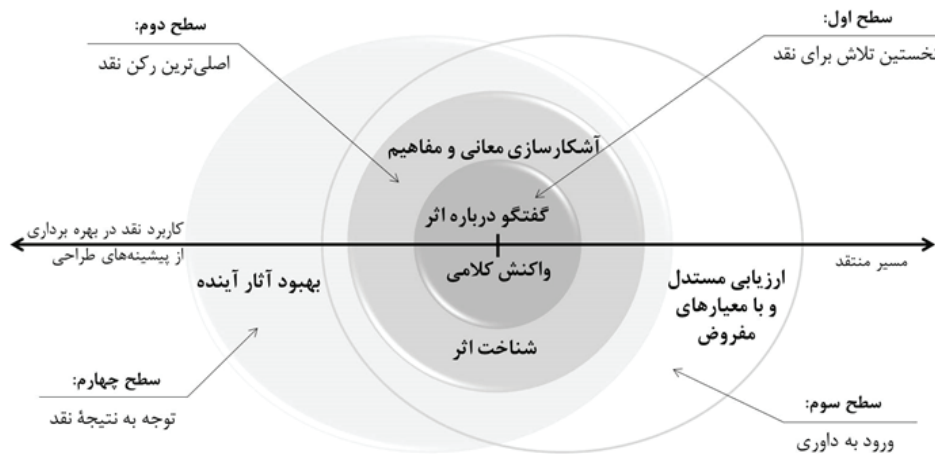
سطح اول:
نخستین تلاش برای نقد

سطح دوم:
اصلی‌ترین رکن نقد

آشکارسازی معانی و مفاهیم

گفتگو درباره اثر

کاربرد نقد در بهره برداری از پیشینه‌های طراحی

مسیر منتقد

واکنش کلامی

بهبود آثار آینده

ارزیابی مستدل و با معیارهای مفروض

شناخت اثر

سطح چهارم:
توجه به نتیجهٔ نقد

سطح سوم:
ورود به داوری